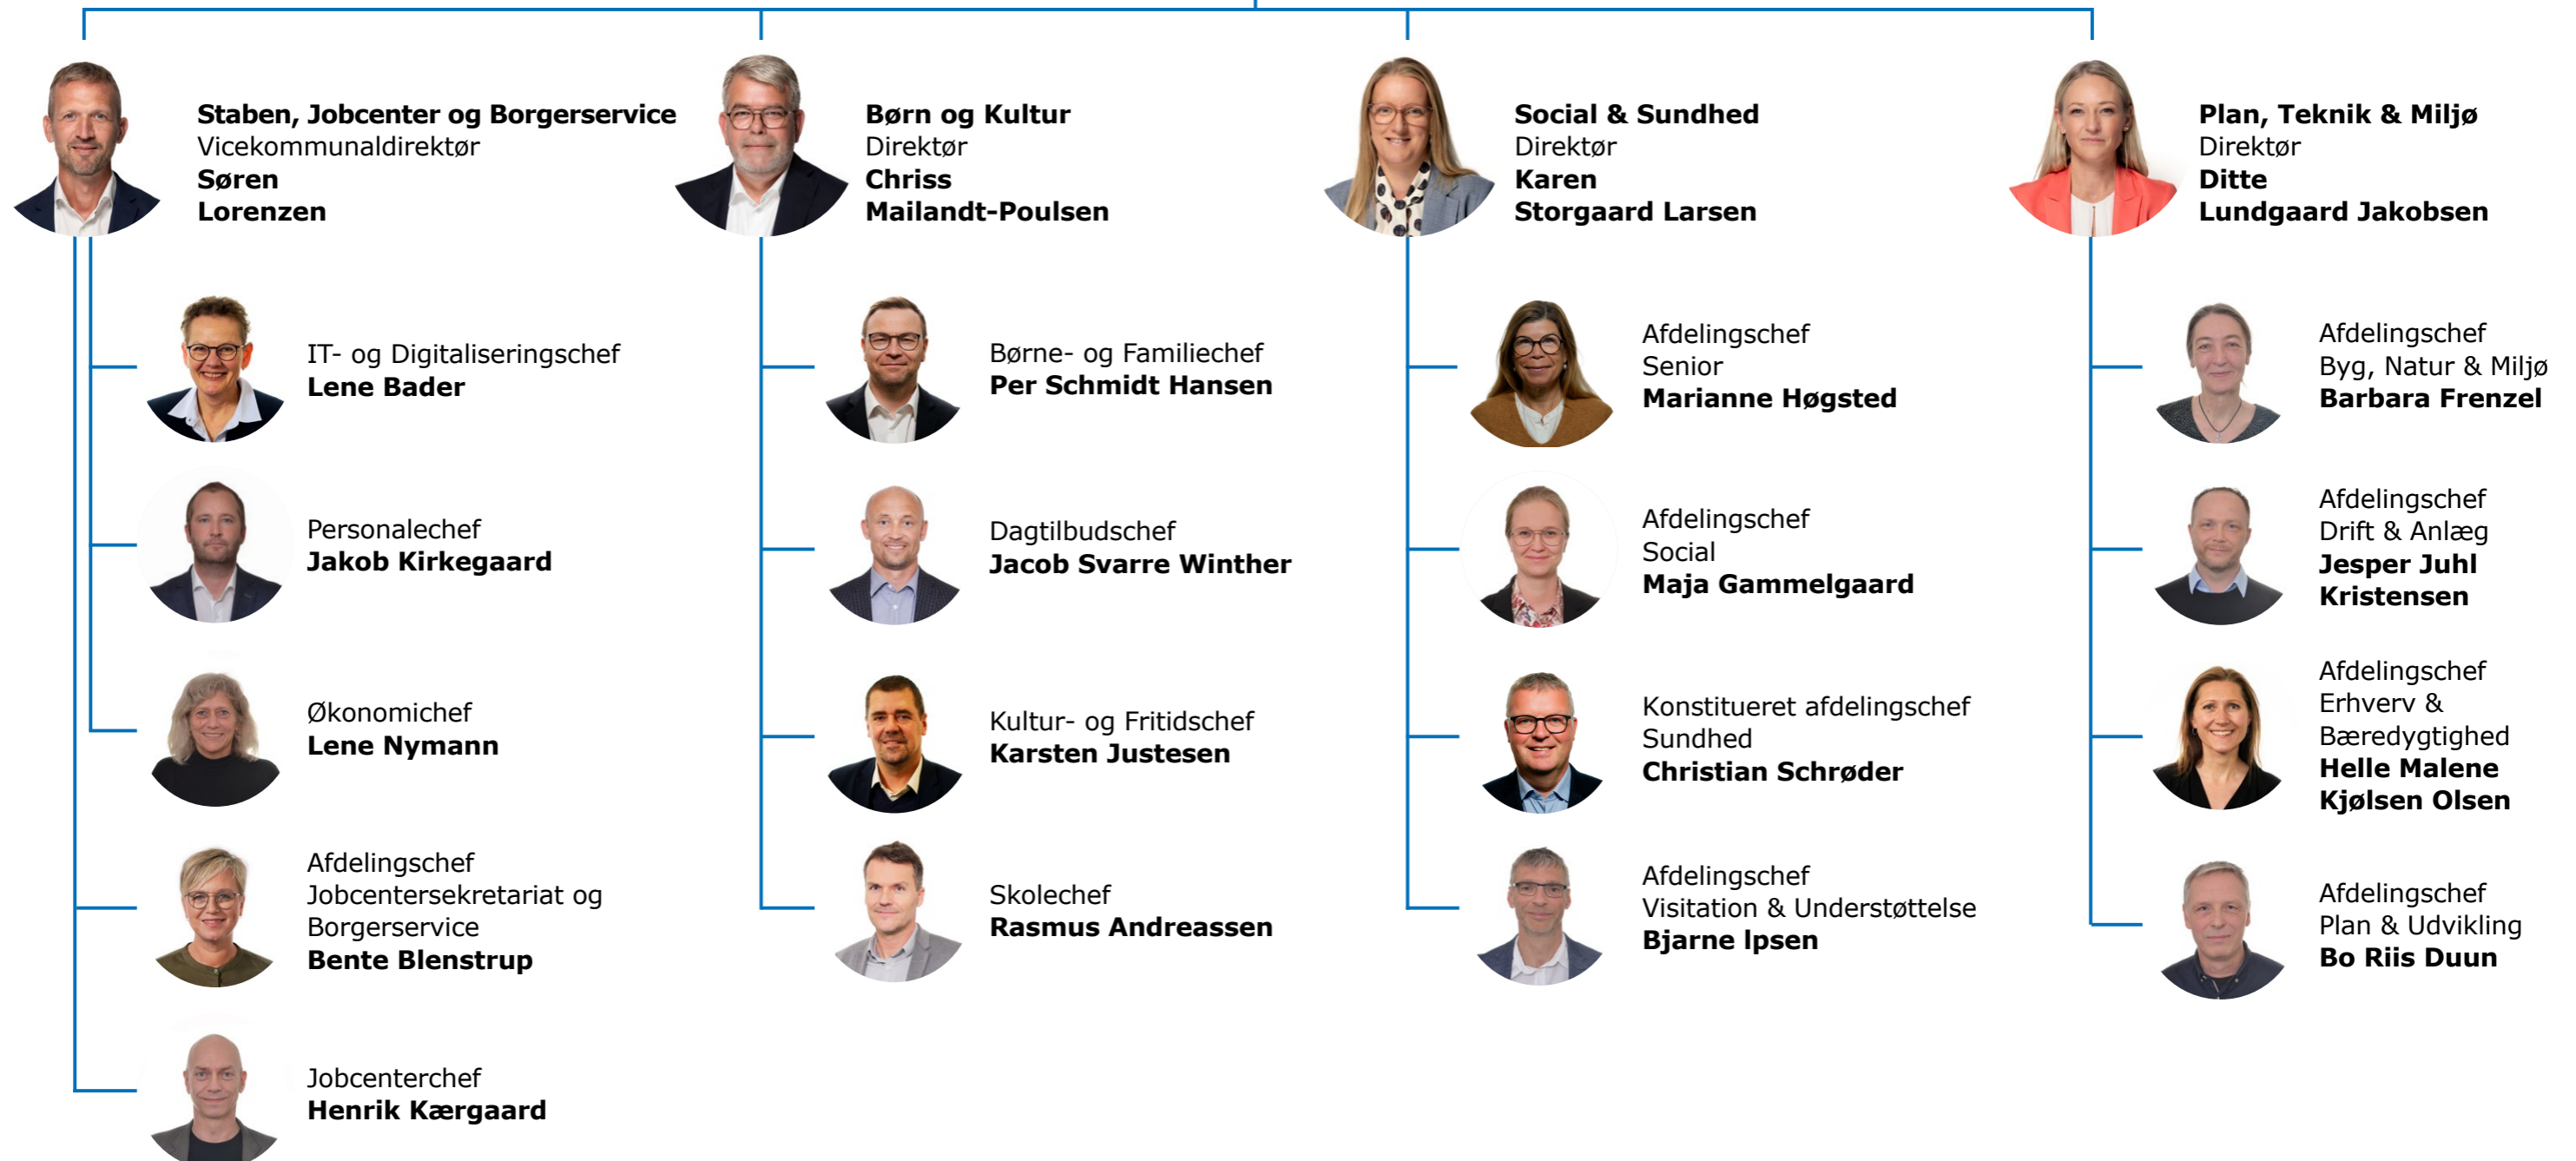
**Staben, Jobcenter og Borgerservice**
Vicekommunaldirektør
**Søren Lorenzen**

IT- og Digitaliseringschef
**Lene Bader**

Personalechef
**Jakob Kirkegaard**

Økonomichef
**Lene Nymann**

Afdelingschef
Jobcentersekretariat og Borgerservice
**Bente Blenstrup**

Jobcenterchef
**Henrik Kærgaard**

**Børn og Kultur**
Direktør
**Chriss Mailandt-Poulsen**

Børne- og Familiechef
**Per Schmidt Hansen**

Dagtilbudschef
**Jacob Svarre Winther**

Kultur- og Fritidschef
**Karsten Justesen**

Skolechef
**Rasmus Andreassen**

**Social & Sundhed**
Direktør
**Karen Storgaard Larsen**

Afdelingschef
Senior
**Marianne Høgsted**

Afdelingschef
Social
**Maja Gammelgaard**

Konstitueret afdelingschef
Sundhed
**Christian Schrøder**

Afdelingschef
Visitation & Understøttelse
**Bjarne Ipsen**

**Plan, Teknik & Miljø**
Direktør
**Ditte Lundgaard Jakobsen**

Afdelingschef
Byg, Natur & Miljø
**Barbara Frenzel**

Afdelingschef
Drift & Anlæg
**Jesper Juhl Kristensen**

Afdelingschef
Erhverv & Bæredygtighed
**Helle Malene Kjølsen Olsen**

Afdelingschef
Plan & Udvikling
**Bo Riis Duun**